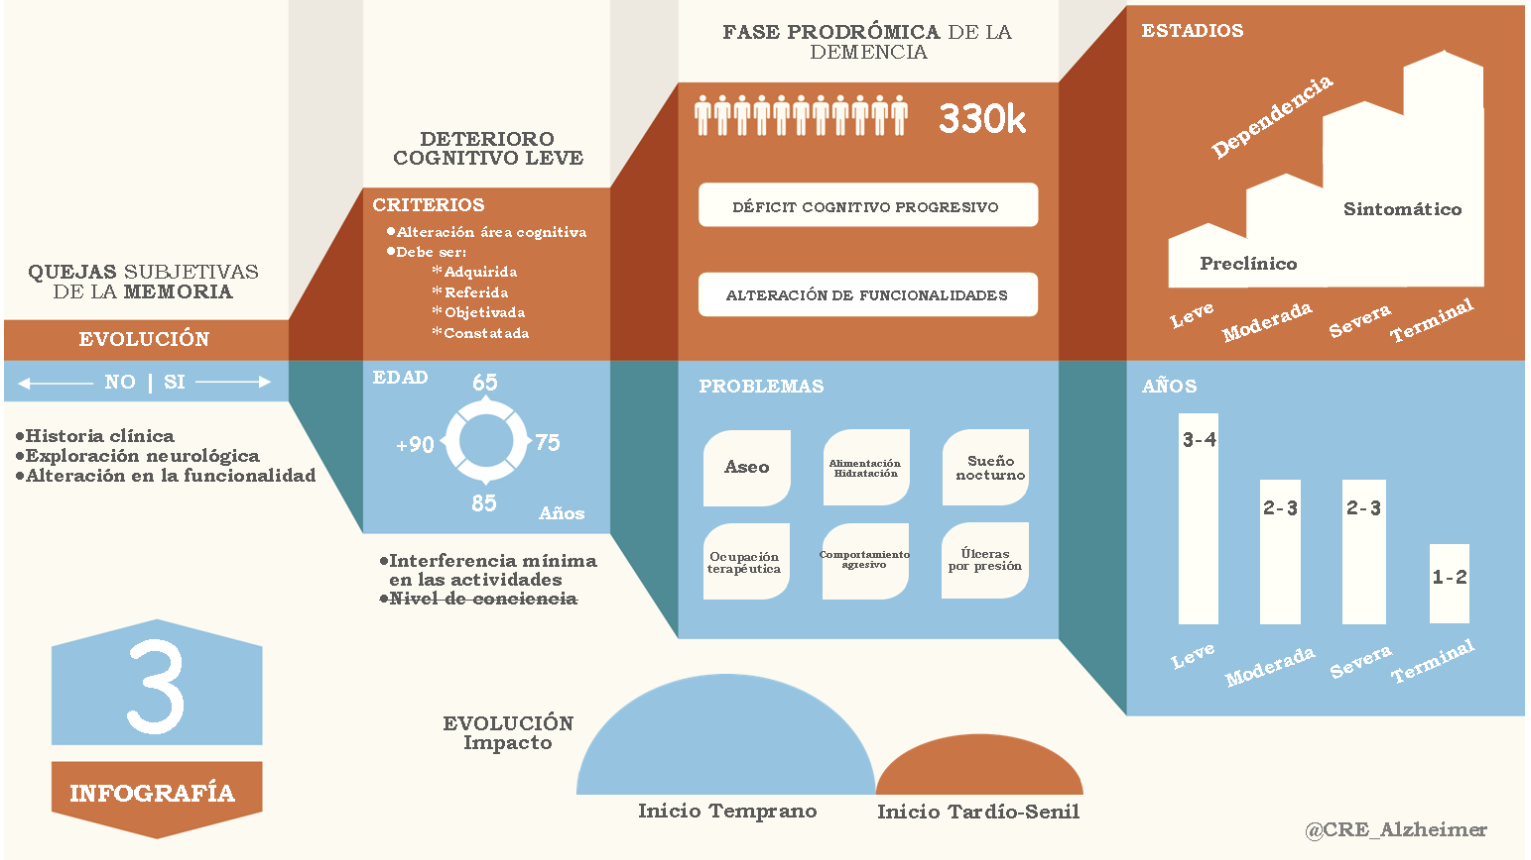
QUEJAS SUBJETIVAS DE LA MEMORIA

EVOLUCIÓN

NO | SI

•Historia clínica
•Exploración neurológica
•Alteración en la funcionalidad

DETERIORO COGNITIVO LEVE

CRITERIOS
•Alteración área cognitiva
•Debe ser:
*Adquirida
*Referida
*Objetivada
*Constatada

EDAD
65
+90
75
85
Años

•Interferencia mínima en las actividades
•Nivel de conciencia

FASE PRODRÓMICA DE LA DEMENCIA

330k

DÉFICIT COGNITIVO PROGRESIVO

ALTERACIÓN DE FUNCIONALIDADES

PROBLEMAS

Aseo
Alimentación Hidratación
Sueño nocturno
Ocupación terapéutica
Comportamiento agresivo
Úlceras por presión

ESTADIOS

Dependencia
Sintomático
Preclínico

Leve
Moderada
Severa
Terminal

AÑOS

3-4
2-3
2-3
1-2

Leve
Moderada
Severa
Terminal

3

INFOGRAFÍA

EVOLUCIÓN
Impacto

Inicio Temprano
Inicio Tardío-Senil

@CRE_Alzheimer